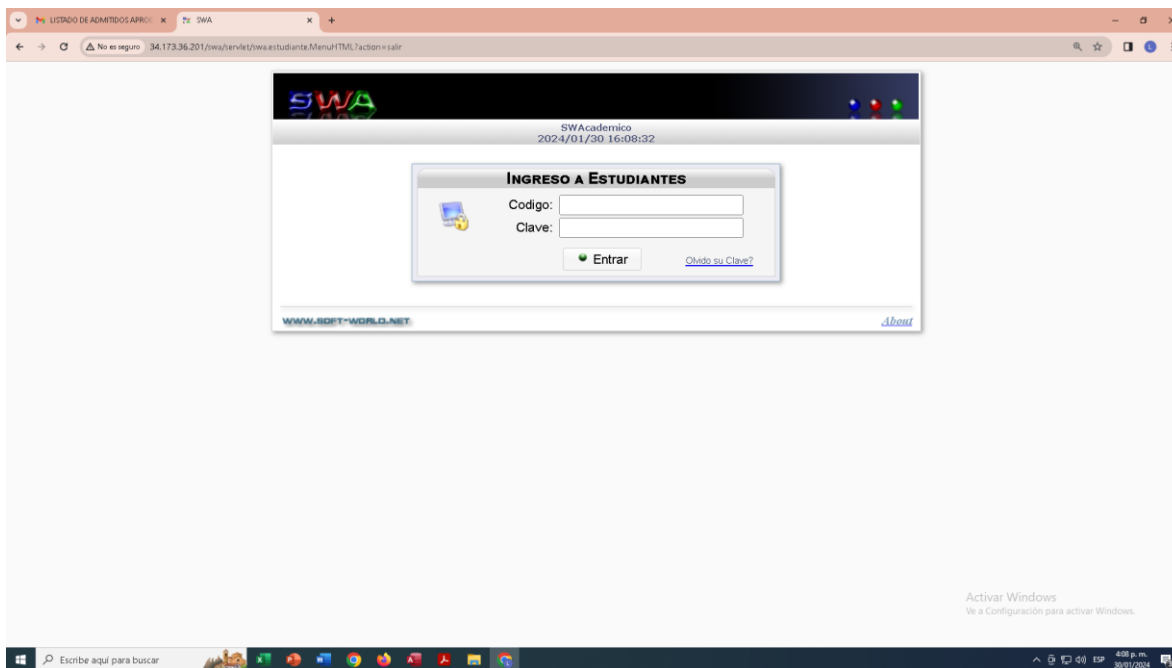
LISTADO DE ADMITIDOS APRO ×
SWA ×
+

No es seguro 34.173.36.201/swa/servlet/swa.estudiante.MenuHTML?action=salir

SWA

SWAcademico
2024/01/30 16:08:32

INGRESO A ESTUDIANTES

Codigo:
Clave:

Entrar
Olvido su Clave?

WWW.SOFT-WORLD.NET
About

Activar Windows
Ve a Configuración para activar Windows.

Escribe aquí para buscar

ESP 4:08 p. m. 30/01/2024